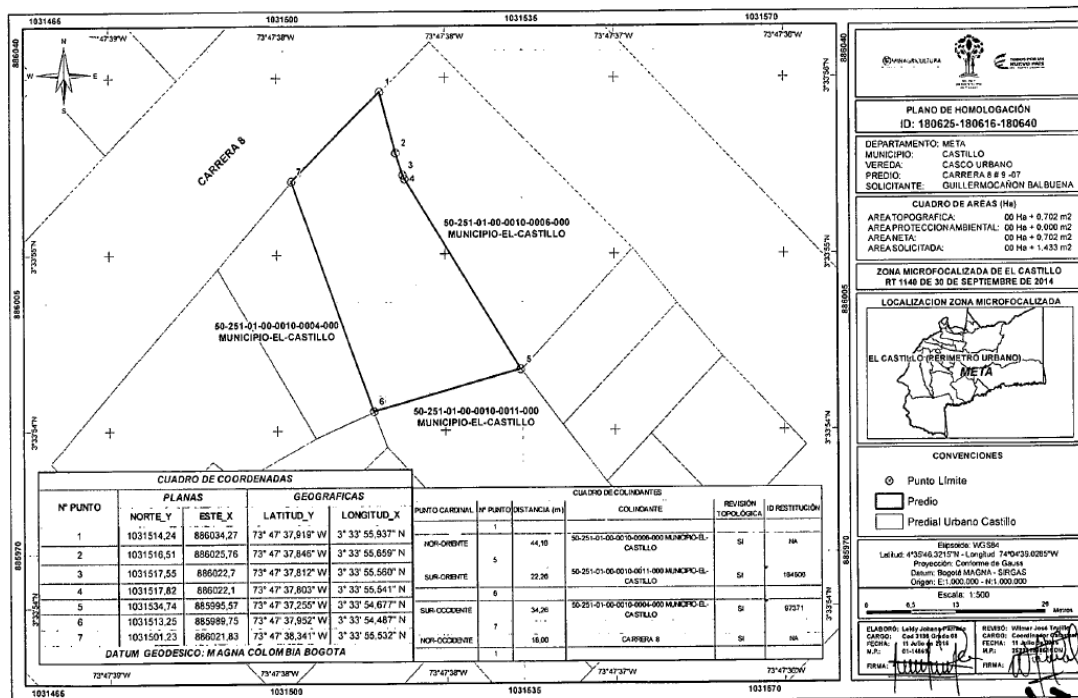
1031465 1031500 1031535 1031570

73°47'39"W 73°47'38"W 73°47'38"W 73°47'37"W 73°47'36"W

886040 886005 885970

3°33'56"N 3°33'55"N 3°33'54"N

N W E S

CARRERA 8

1 2 3 4 5 6 7

50-251-01-00-0010-0006-000
MUNICIPIO-EL-CASTILLO

50-251-01-00-0010-0004-000
MUNICIPIO-EL-CASTILLO

50-251-01-00-0010-0011-000
MUNICIPIO-EL-CASTILLO

CUADRO DE COORDENADAS

| Nº PUNTO | PLANAS NORTE_Y | PLANAS ESTE_X | GEOGRAFICAS LATITUD_Y | GEOGRAFICAS LONGITUD_X |
|---|---|---|---|---|
| 1 | 1031514,24 | 886024,27 | 73° 47' 37,918" W | 3° 33' 55,937" N |
| 2 | 1031516,51 | 886025,76 | 73° 47' 37,846" W | 3° 33' 55,659" N |
| 3 | 1031517,55 | 886022,7 | 73° 47' 37,812" W | 3° 33' 55,560" N |
| 4 | 1031517,82 | 886022,1 | 73° 47' 37,803" W | 3° 33' 55,541" N |
| 5 | 1031534,74 | 885995,57 | 73° 47' 37,255" W | 3° 33' 54,677" N |
| 6 | 1031513,25 | 885989,75 | 73° 47' 37,952" W | 3° 33' 54,487" N |
| 7 | 1031501,23 | 886021,83 | 73° 47' 38,341" W | 3° 33' 55,532" N |

DATUM GEODESICO: MAGNA COLOMBIA BOGOTA

CUADRO DE COLINDANTES

| PUNTO CARDINAL | Nº PUNTO | DISTANCIA (m) | COLINDANTE | REVISIÓN TOPOLÓGICA | ID RESTITUCIÓN |
|---|---|---|---|---|---|
| NOR-ORIENTE | 1 5 | 44,18 | 50-251-01-00-0010-0006-000 MUNICIPIO-EL-CASTILLO | SI | NA |
| SUR-ORIENTE | 5 6 | 22,26 | 50-251-01-00-0010-0011-000 MUNICIPIO-EL-CASTILLO | SI | 184500 |
| SUR-OCCIDENTE | 6 7 | 34,26 | 50-251-01-00-0010-0004-000 MUNICIPIO-EL-CASTILLO | SI | 97371 |
| NOR-OCCIDENTE | 7 1 | 18,00 | CARRERA 8 | SI | NA |

MINAGRICULTURA

PLANO DE HOMOLOGACIÓN
ID: 180625-180616-180640

DEPARTAMENTO: META
MUNICIPIO: CASTILLO
VEREDA: CASCO URBANO
PREDIO: CARRERA 8 # 9 -07
SOLICITANTE: GUILLERMOCAÑON BALBUENA

CUADRO DE AREAS (Ha)
AREA TOPOGRAFICA: 00 Ha + 0,702 m2
AREA PROTECCION AMBIENTAL: 00 Ha + 0,000 m2
AREA META: 00 Ha + 0,702 m2
AREA SOLICITADA: 00 Ha + 1,433 m2

ZONA MICROFOCALIZADA DE EL CASTILLO
RT 1140 DE 30 DE SEPTIEMBRE DE 2014

LOCALIZACION ZONA MICROFOCALIZADA

EL CASTILLO (PERIMETRO URBANO)
META

CONVENCIONES
Punto Limite
Predio
Predial Urbano Castillo

Elipsoide: WGS84
Latitud: 4°39'46.3215"N - Longitud 74°04'39.0285"W
Proyección: Conforme de Gauss
Datum: Bogotá MAGNA - SIRGAS
Origen: E:1.000.000 - N:1.000.000
Escala: 1:500
0 6,5 13 26 Metros

ELABORÓ: Leidy Johana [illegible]
CARGO: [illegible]
FECHA: 11 Julio de 2016
M.P.: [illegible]
FIRMA:

REVISÓ: Wilmar José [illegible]
CARGO: Coordinador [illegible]
FECHA: 11 Julio de 2016
M.P.: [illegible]
FIRMA: